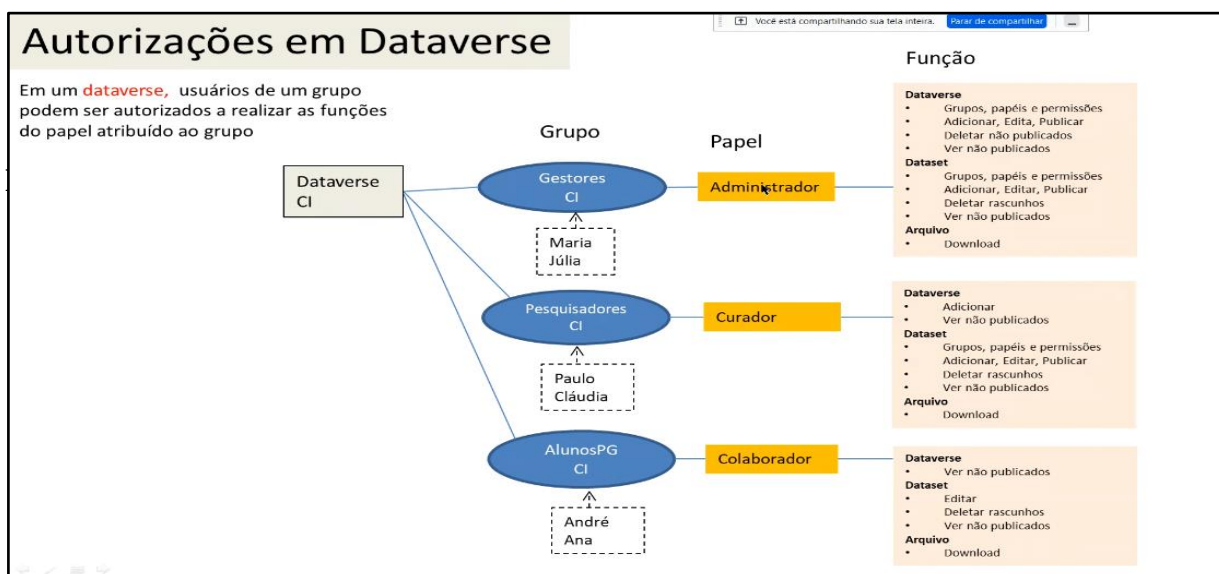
Você está compartilhando sua tela inteira. Parar de compartilhar

Autorizações em Dataverse

Em um dataverse, usuários de um grupo podem ser autorizados a realizar as funções do papel atribuído ao grupo

Grupo

Papel

Função

Dataverse CI

Gestores CI

Maria Júlia

Administrador

Dataverse
• Grupos, papéis e permissões
• Adicionar, Edita, Publicar
• Deletar não publicados
• Ver não publicados
Dataset
• Grupos, papéis e permissões
• Adicionar, Editar, Publicar
• Deletar rascunhos
• Ver não publicados
Arquivo
• Download

Pesquisadores CI

Paulo Cláudia

Curador

Dataverse
• Adicionar
• Ver não publicados
Dataset
• Grupos, papéis e permissões
• Adicionar, Editar, Publicar
• Deletar rascunhos
• Ver não publicados
Arquivo
• Download

AlunosPG CI

André Ana

Colaborador

Dataverse
• Ver não publicados
Dataset
• Editar
• Deletar rascunhos
• Ver não publicados
Arquivo
• Download